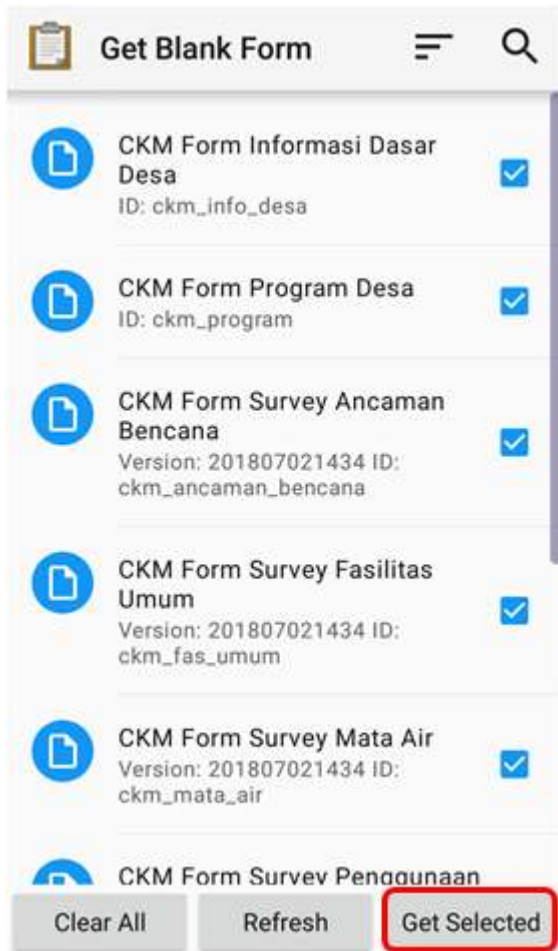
Get Blank Form

CKM Form Informasi Dasar Desa
ID: ckm_info_desa

CKM Form Program Desa
ID: ckm_program

CKM Form Survey Ancaman Bencana
Version: 201807021434 ID: ckm_ancaman_bencana

CKM Form Survey Fasilitas Umum
Version: 201807021434 ID: ckm_fas_umum

CKM Form Survey Mata Air
Version: 201807021434 ID: ckm_mata_air

CKM Form Survey Penggunaan

Clear All
Refresh
Get Selected